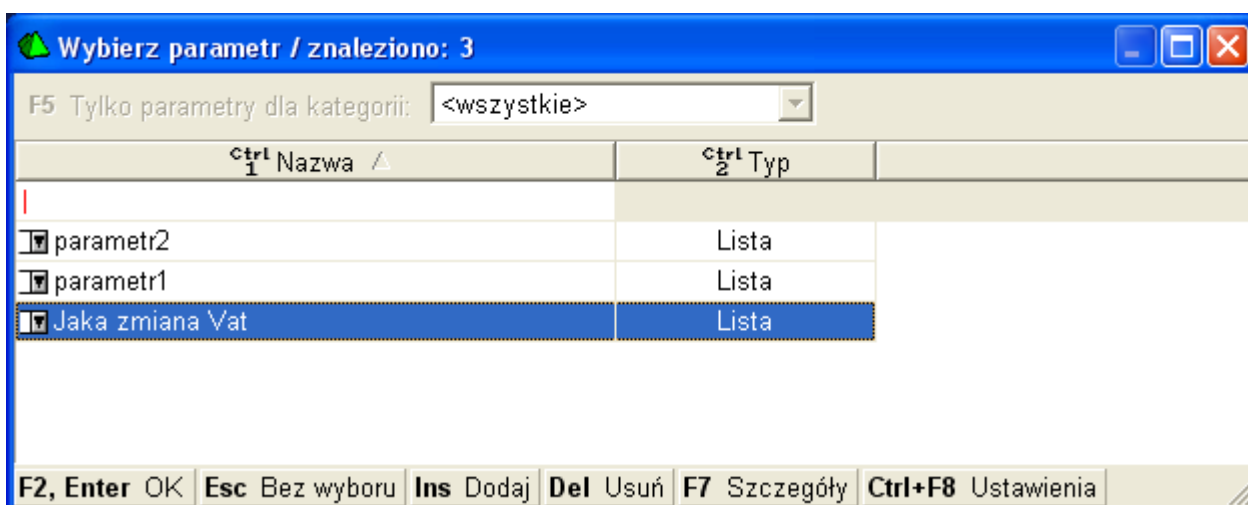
Wybierz parametr / znaleziono: 3

F5 Tylko parametry dla kategorii: <wszystkie>

| Ctrl 1 Nazwa | Ctrl 2 Typ |
|---|---|
| | |
| parametr2 | Lista |
| parametr1 | Lista |
| Jaka zmiana Vat | Lista |

F2, Enter OK | Esc Bez wyboru | Ins Dodaj | Del Usuń | F7 Szczegóły | Ctrl+F8 Ustawienia